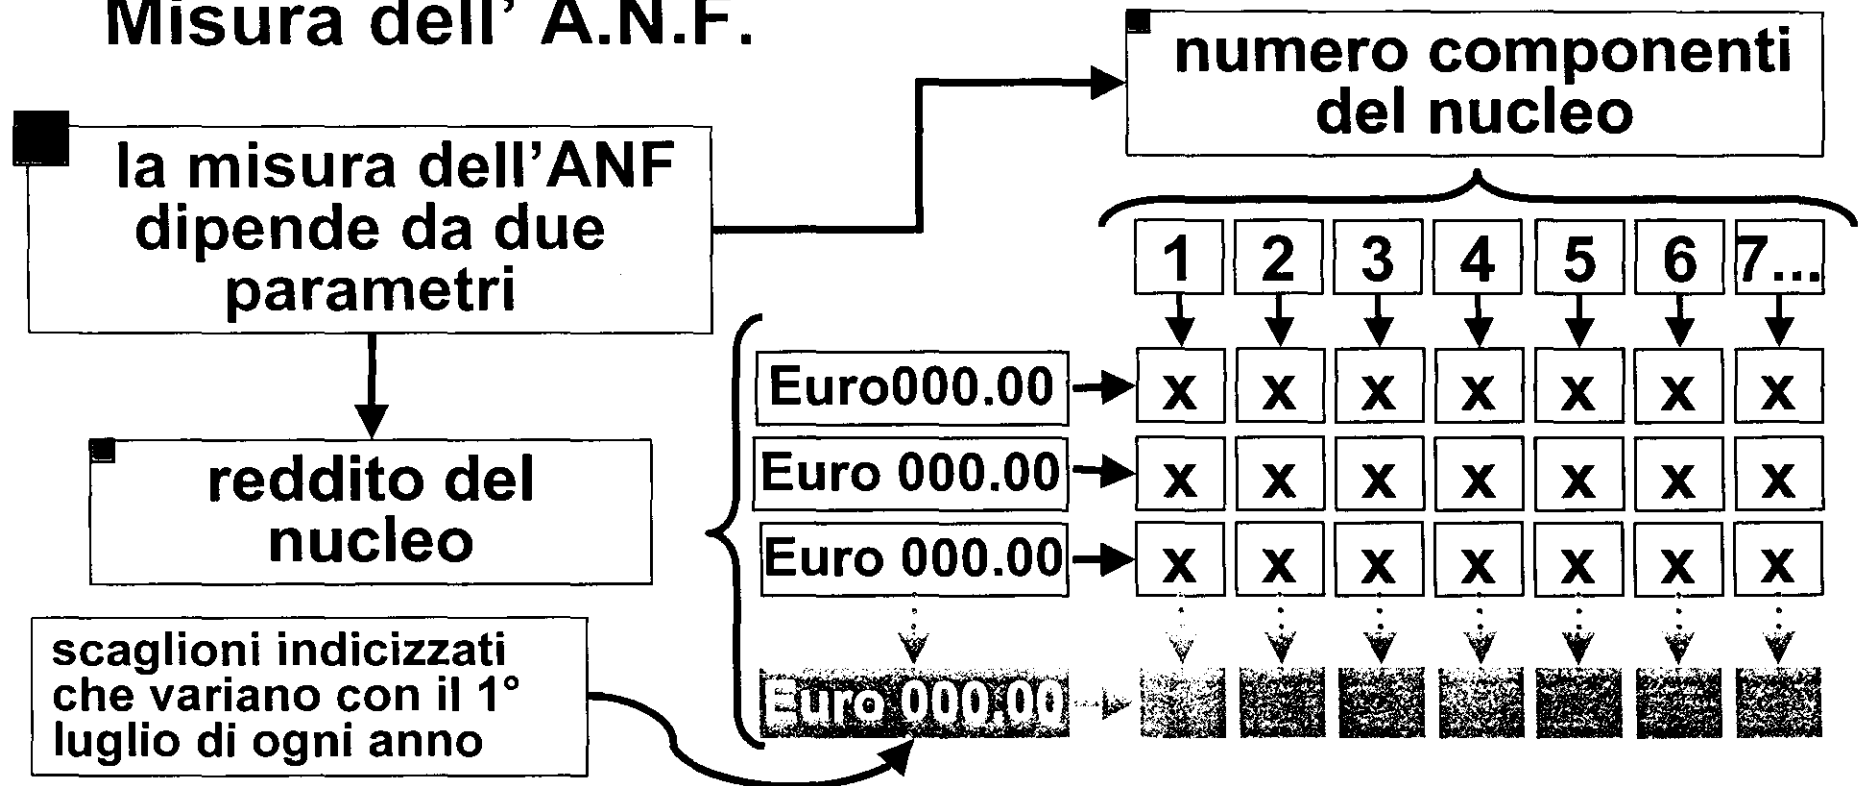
Misura dell' A.N.F.

la misura dell'ANF dipende da due parametri

numero componenti del nucleo

| 1 | 2 | 3 | 4 | 5 | 6 | 7... |
|---|---|---|---|---|---|---|

| Euro000.00 | x | x | x | x | x | x | x |
|---|---|---|---|---|---|---|---|
| Euro 000.00 | x | x | x | x | x | x | x |
| Euro 000.00 | x | x | x | x | x | x | x |
| Euro 000.00 | | | | | | | |

reddito del nucleo

scaglioni indicizzati che variano con il 1° luglio di ogni anno